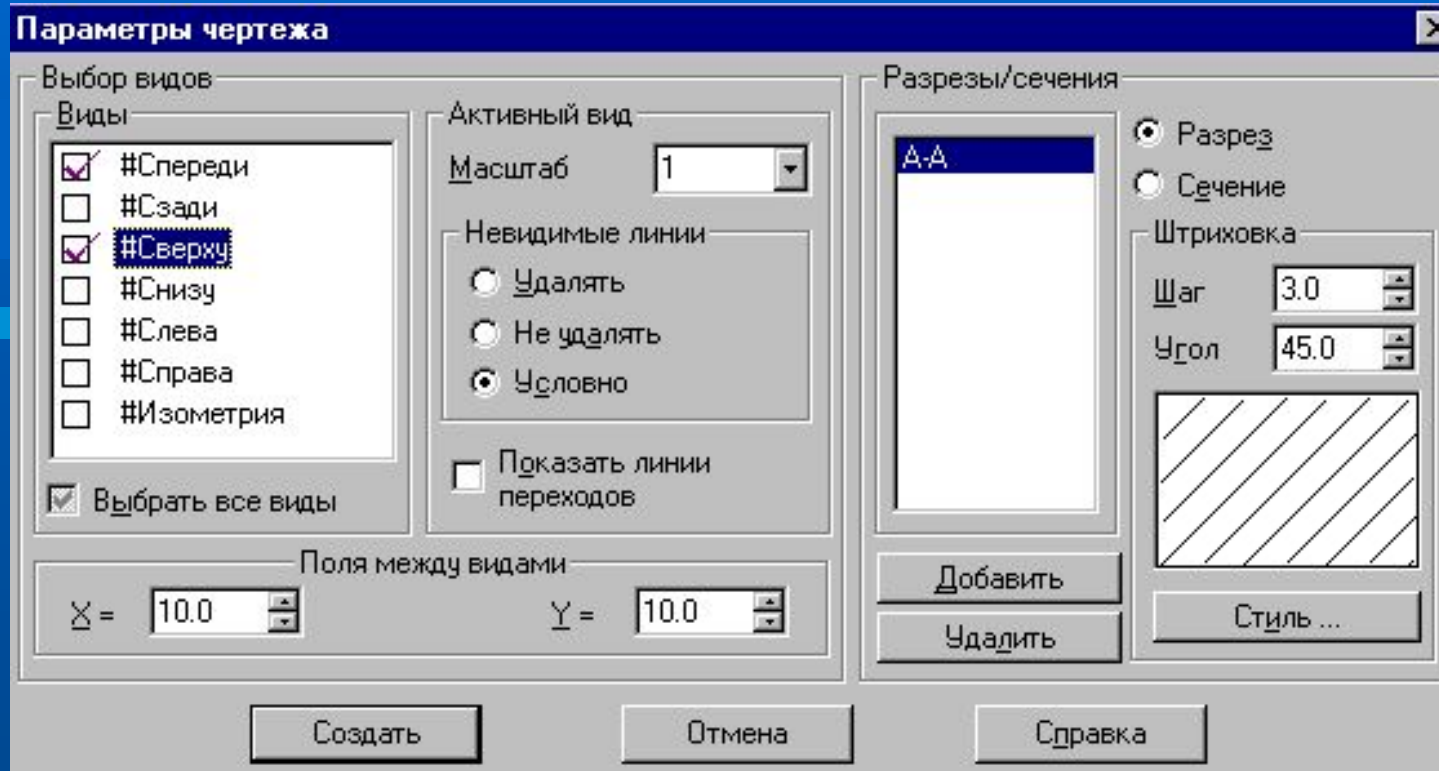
Параметры чертежа

Выбор видов

Виды

#Спереди
#Сзади
#Сверху
#Снизу
#Слева
#Справа
#Изометрия

Выбрать все виды

Активный вид

Масштаб 1

Невидимые линии

Удалять
Не удалять
Условно

Показать линии переходов

Поля между видами

X = 10.0

Y = 10.0

Разрезы/сечения

А-А

Разрез
Сечение

Штриховка

Шаг 3.0
Угол 45.0

Стиль ...

Добавить

Удалить

Создать

Отмена

Справка